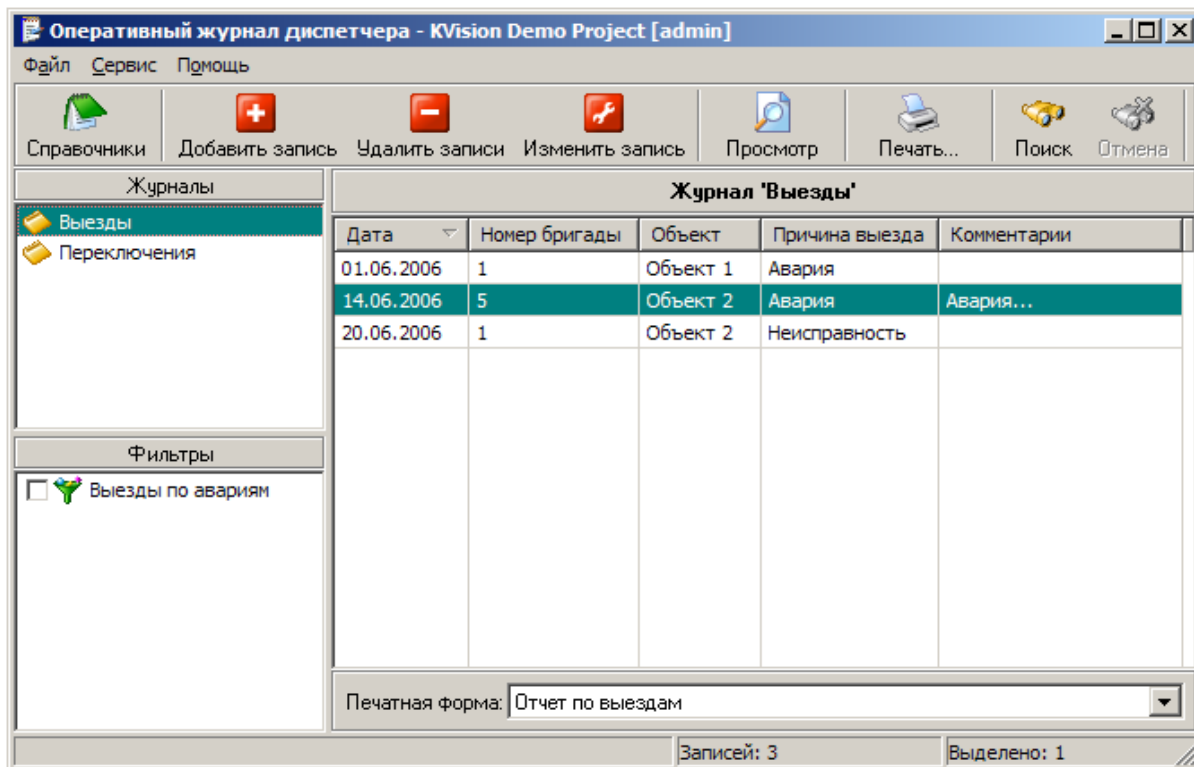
Оперативный журнал диспетчера - KVision Demo Project [admin]

Файл Сервис Помощь

Справочники Добавить запись Удалить записи Изменить запись Просмотр Печать... Поиск Отмена

Журналы

Выезды
Переключения

Фильтры

Выезды по авариям

Журнал 'Выезды'

| Дата | Номер бригады | Объект | Причина выезда | Комментарии |
|---|---|---|---|---|
| 01.06.2006 | 1 | Объект 1 | Авария | |
| 14.06.2006 | 5 | Объект 2 | Авария | Авария... |
| 20.06.2006 | 1 | Объект 2 | Неисправность | |

Печатная форма: Отчет по выездам

Записей: 3 Выделено: 1